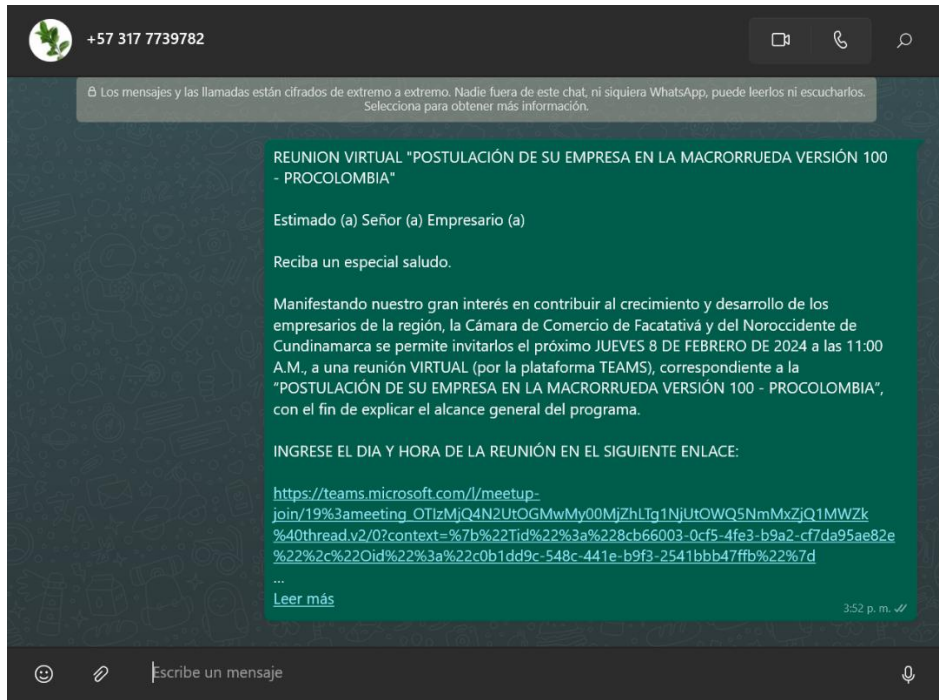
+57 317 7739782

Los mensajes y las llamadas están cifrados de extremo a extremo. Nadie fuera de este chat, ni siquiera WhatsApp, puede leerlos ni escucharlos. Selecciona para obtener más información.

REUNION VIRTUAL "POSTULACIÓN DE SU EMPRESA EN LA MACRORRUEDA VERSIÓN 100 - PROCOLOMBIA"

Estimado (a) Señor (a) Empresario (a)

Reciba un especial saludo.

Manifestando nuestro gran interés en contribuir al crecimiento y desarrollo de los empresarios de la región, la Cámara de Comercio de Facatativá y del Noroccidente de Cundinamarca se permite invitarlos el próximo JUEVES 8 DE FEBRERO DE 2024 a las 11:00 A.M., a una reunión VIRTUAL (por la plataforma TEAMS), correspondiente a la "POSTULACIÓN DE SU EMPRESA EN LA MACRORRUEDA VERSIÓN 100 - PROCOLOMBIA", con el fin de explicar el alcance general del programa.

INGRESE EL DIA Y HORA DE LA REUNIÓN EN EL SIGUIENTE ENLACE:

https://teams.microsoft.com/l/meetup-join/19%3ameeting_OTIzMjQ4N2UtOGMwMy00MjZhLTg1NjUtOWQ5NmMxZjQ1MWZk%40thread.v2/0?context=%7b%22Tid%22%3a%228cb66003-0cf5-4fe3-b9a2-cf7da95ae82e%22%2c%22Oid%22%3a%22c0b1dd9c-548c-441e-b9f3-2541bbb47ffb%22%7d
...
Leer más

3:52 p. m.

Escribe un mensaje